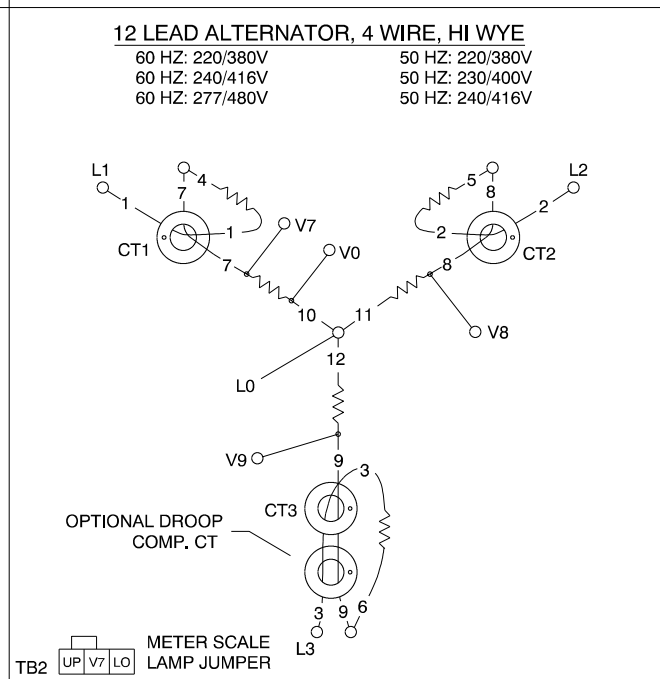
12 LEAD ALTERNATOR, 4 WIRE, HI WYE

60 HZ: 220/380V
60 HZ: 240/416V
60 HZ: 277/480V

50 HZ: 220/380V
50 HZ: 230/400V
50 HZ: 240/416V

L1
1
7
4
1
CT1
7
V7
V0
10
5
8
L2
2
2
CT2
8
11
V8
12
L0
V9
9
3
CT3
OPTIONAL DROOP COMP. CT
3
9
6
L3

TB2
| UP | V7 | LO |
|---|---|---|

METER SCALE LAMP JUMPER